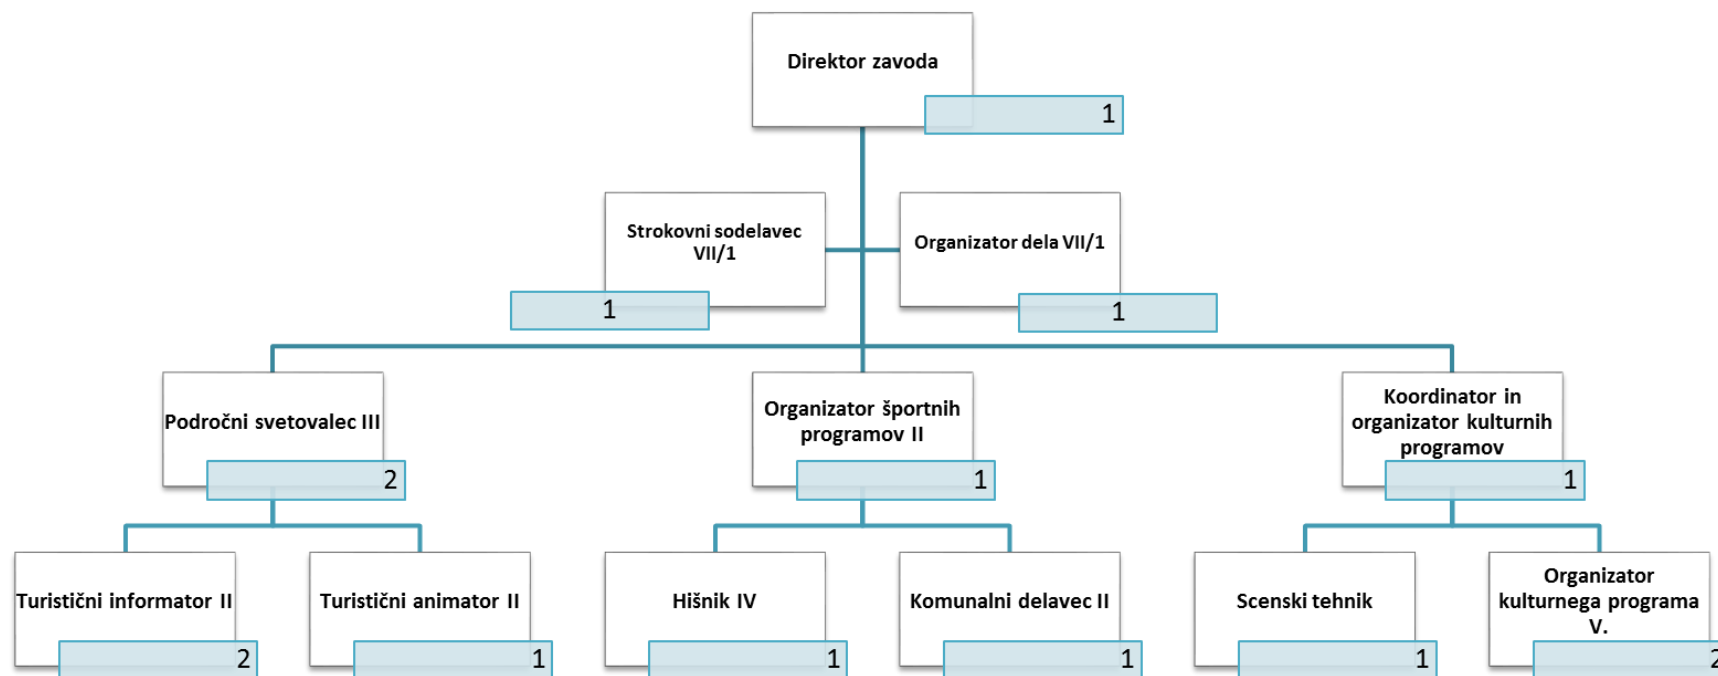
Direktor zavoda
1

Strokovni sodelavec VII/1
1

Organizator dela VII/1
1

Področni svetovalec III
2

Organizator športnih programov II
1

Koordinator in organizator kulturnih programov
1

Turistični informator II
2

Turistični animator II
1

Hišnik IV
1

Komunalni delavec II
1

Scenski tehnik
1

Organizator kulturnega programa V.
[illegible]